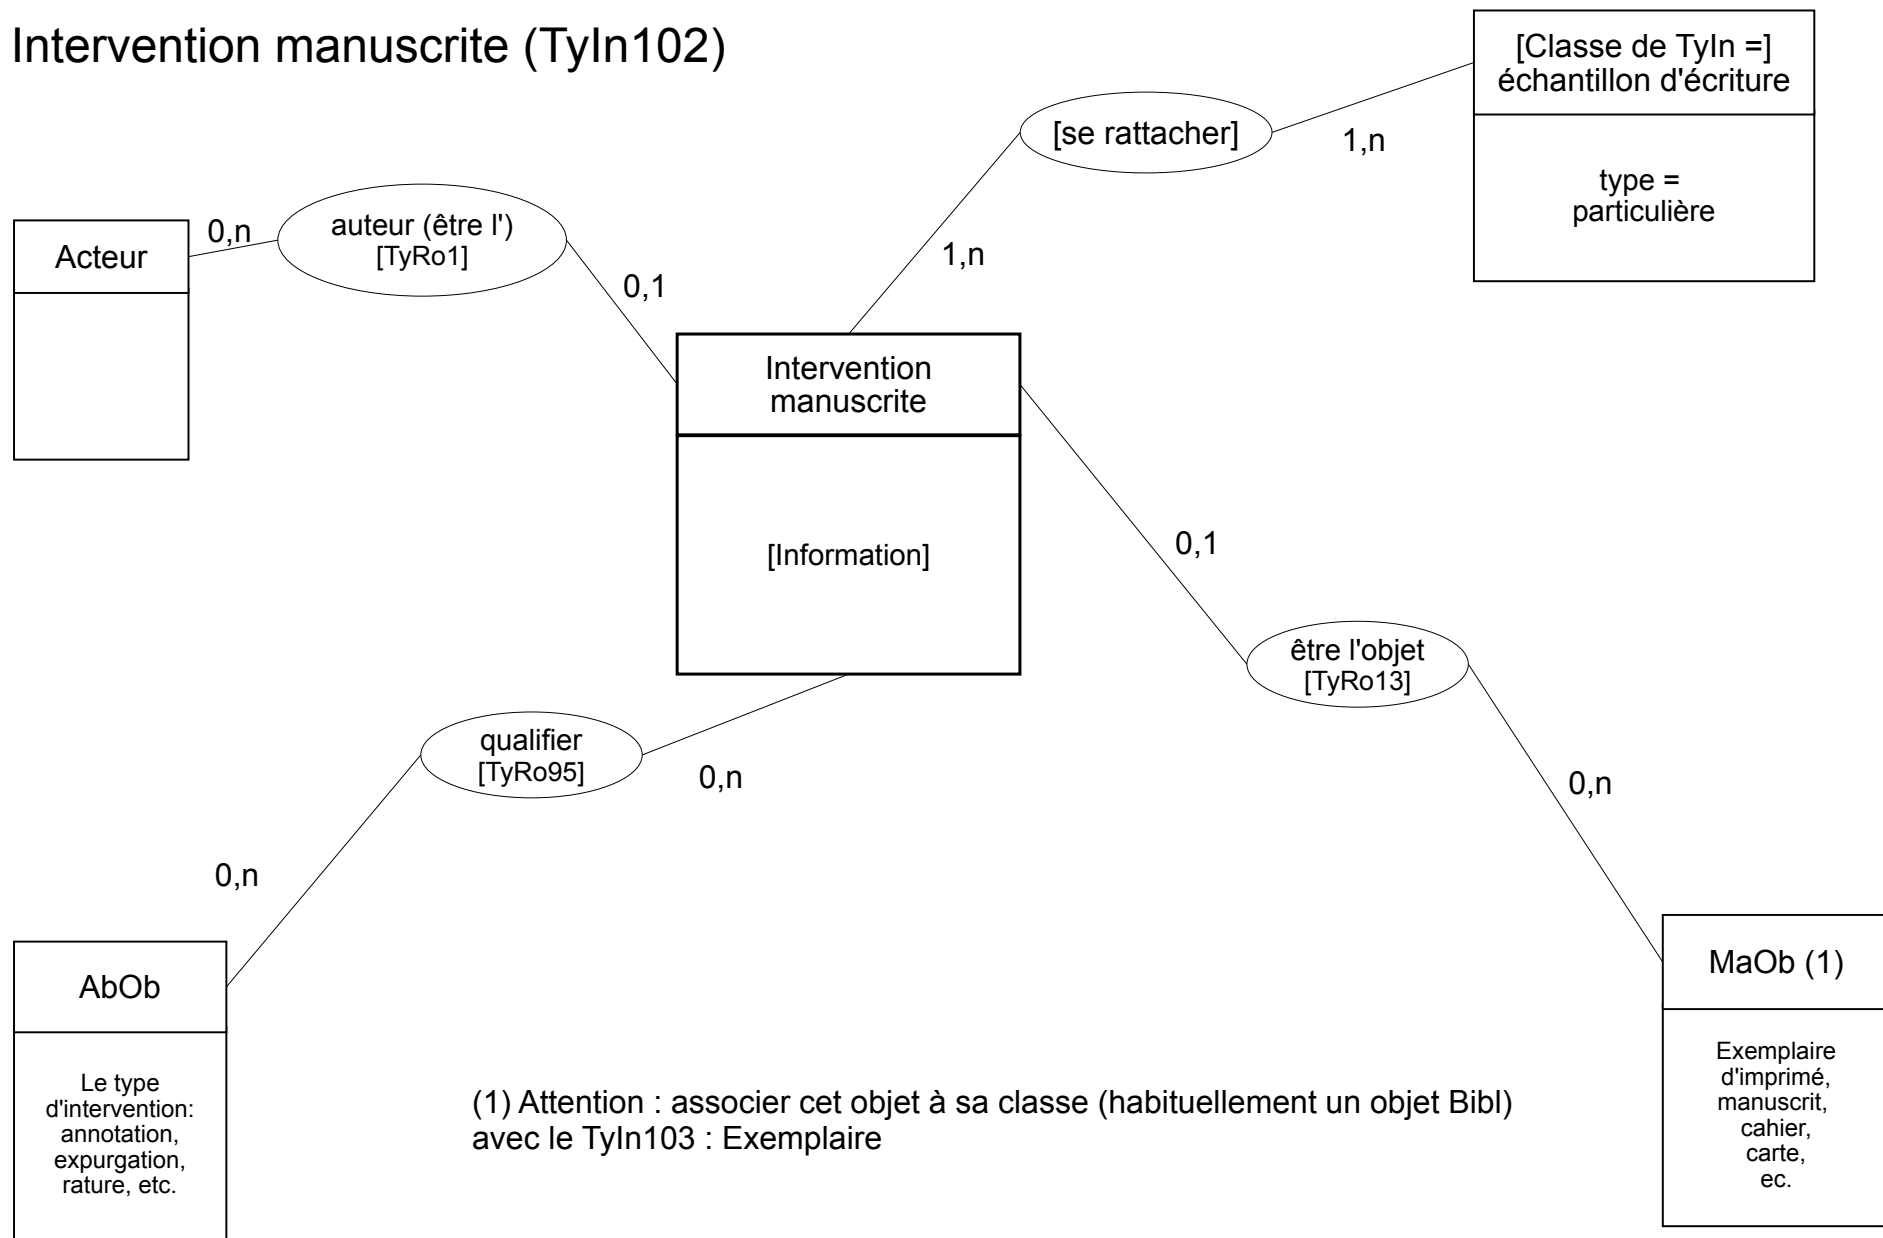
Intervention manuscrite (TyIn102)

[Classe de TyIn =]
échantillon d'écriture

type =
particulière

[se rattacher]

1,n

1,n

Acteur

0,n

auteur (être l')
[TyRo1]

0,1

Intervention
manuscrite

[Information]

0,1

être l'objet
[TyRo13]

qualifier
[TyRo95]

0,n

0,n

0,n

AbOb

Le type
d'intervention:
annotation,
expurgation,
rature, etc.

(1) Attention : associer cet objet à sa classe (habituellement un objet Bibl)
avec le TyIn103 : Exemplaire

MaOb (1)

Exemplaire
d'imprimé,
manuscrit,
cahier,
carte,
ec.